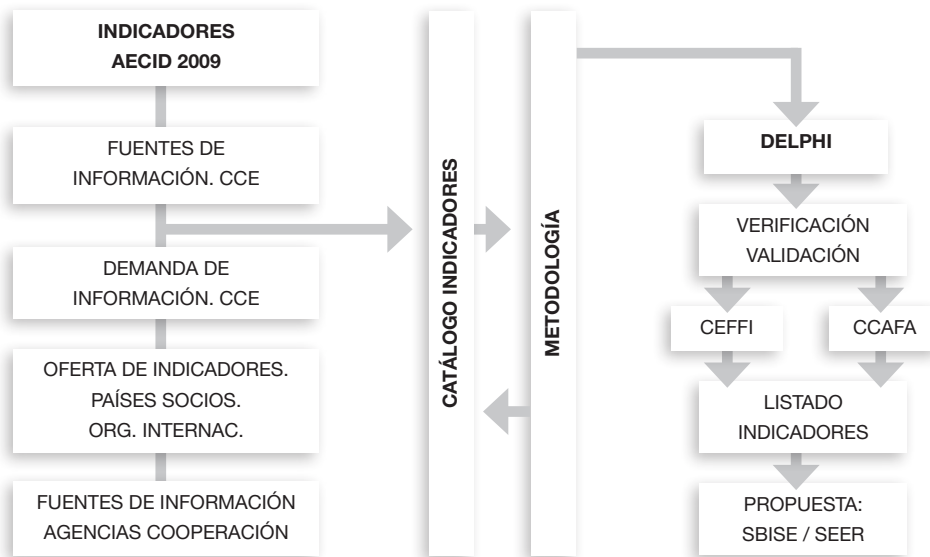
INDICADORES
AECID 2009

FUENTES DE INFORMACIÓN. CCE

DEMANDA DE INFORMACIÓN. CCE

OFERTA DE INDICADORES. PAÍSES SOCIOS. ORG. INTERNAC.

FUENTES DE INFORMACIÓN AGENCIAS COOPERACIÓN

CATÁLOGO INDICADORES

METODOLOGÍA

DELPHI

VERIFICACIÓN VALIDACIÓN

CEFFI

CCAFA

LISTADO INDICADORES

PROPUESTA: SBISE / SEER